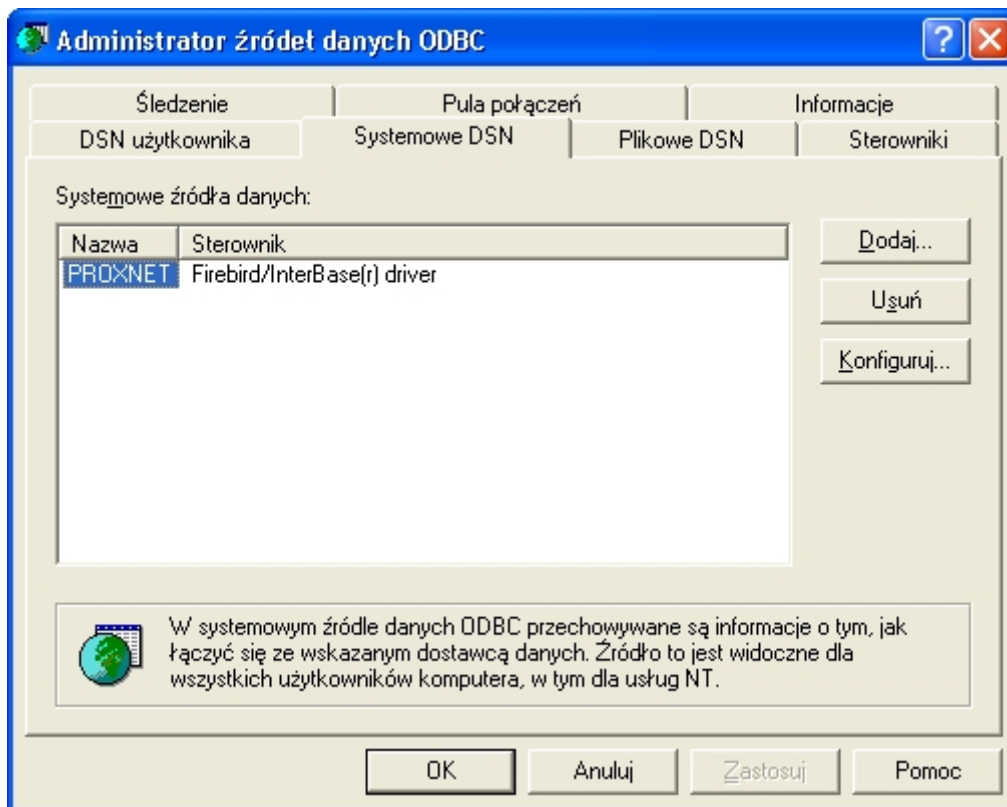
Administrator źródet danych ODBC

Śledzenie | Pula połączeń | Informacje
DSN użytkownika | Systemowe DSN | Plikowe DSN | Sterowniki

Systemowe źródła danych:

| Nazwa | Sterownik |
|---|---|
| PROXNET | Firebird/InterBase(r) driver |

Dodaj...
Usuń
Konfiguruj...

W systemowym źródle danych ODBC przechowywane są informacje o tym, jak łączyć się ze wskazanym dostawcą danych. Źródło to jest widoczne dla wszystkich użytkowników komputera, w tym dla usług NT.

OK
Anuluj
Zastosuj
Pomoc